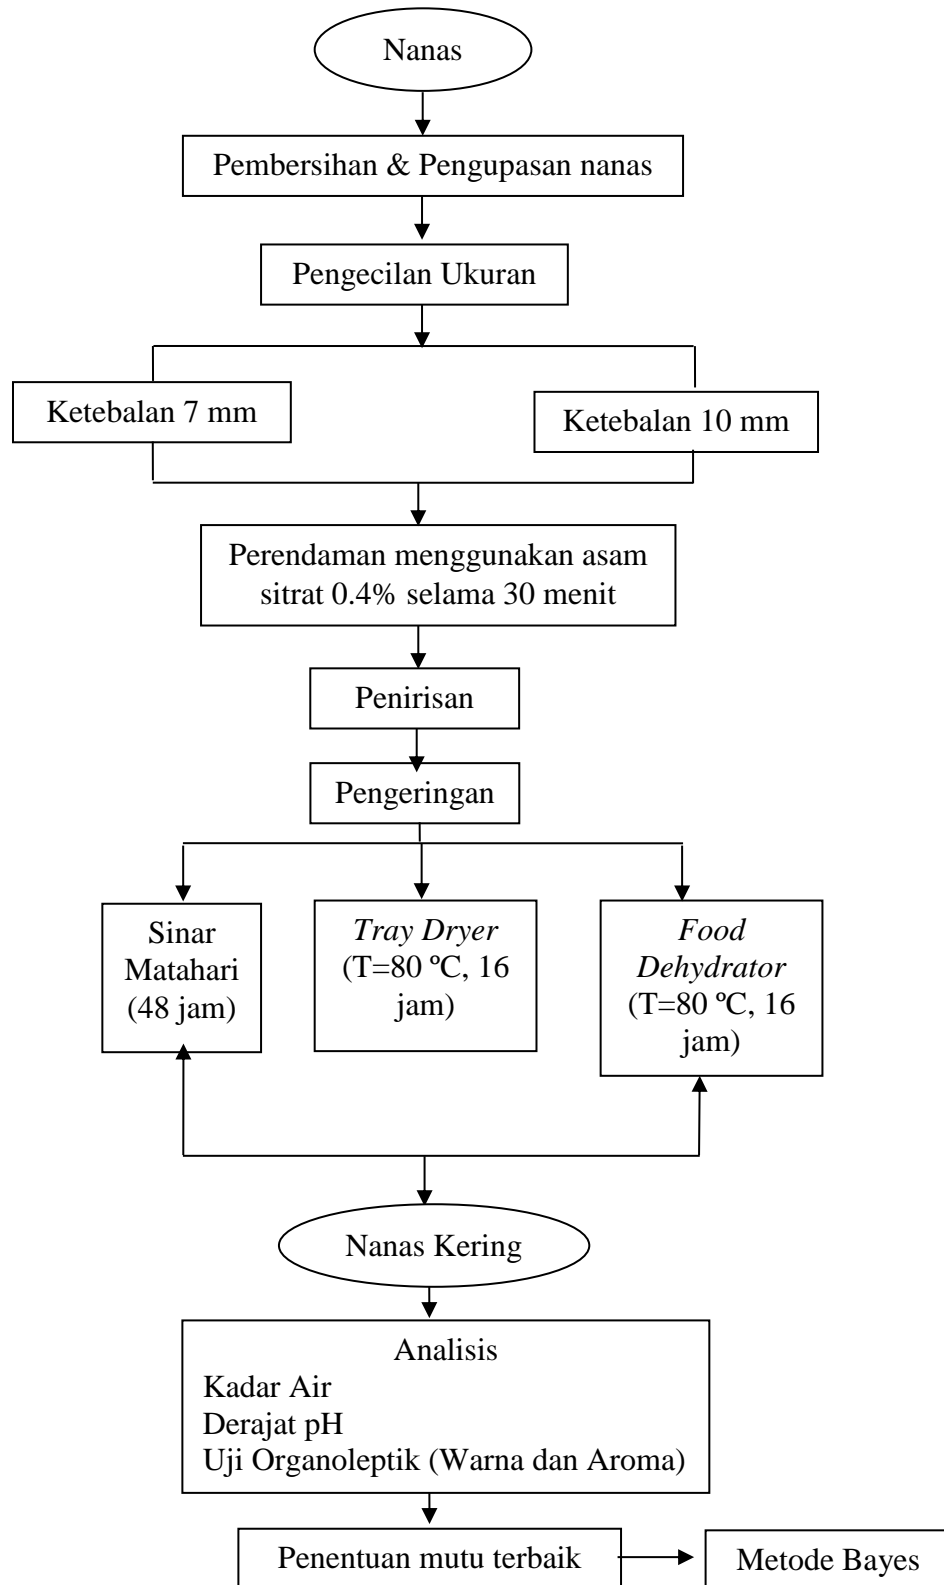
Nanas

Pembersihan & Pengupasan nanas

Pengecilan Ukuran

Ketebalan 7 mm

Ketebalan 10 mm

Perendaman menggunakan asam sitrat 0.4% selama 30 menit

Penirisan

Pengeringan

Sinar Matahari (48 jam)

Tray Dryer (T=80 ºC, 16 jam)

Food Dehydrator (T=80 ºC, 16 jam)

Nanas Kering

Analisis
Kadar Air
Derajat pH
Uji Organoleptik (Warna dan Aroma)

Penentuan mutu terbaik

Metode Bayes